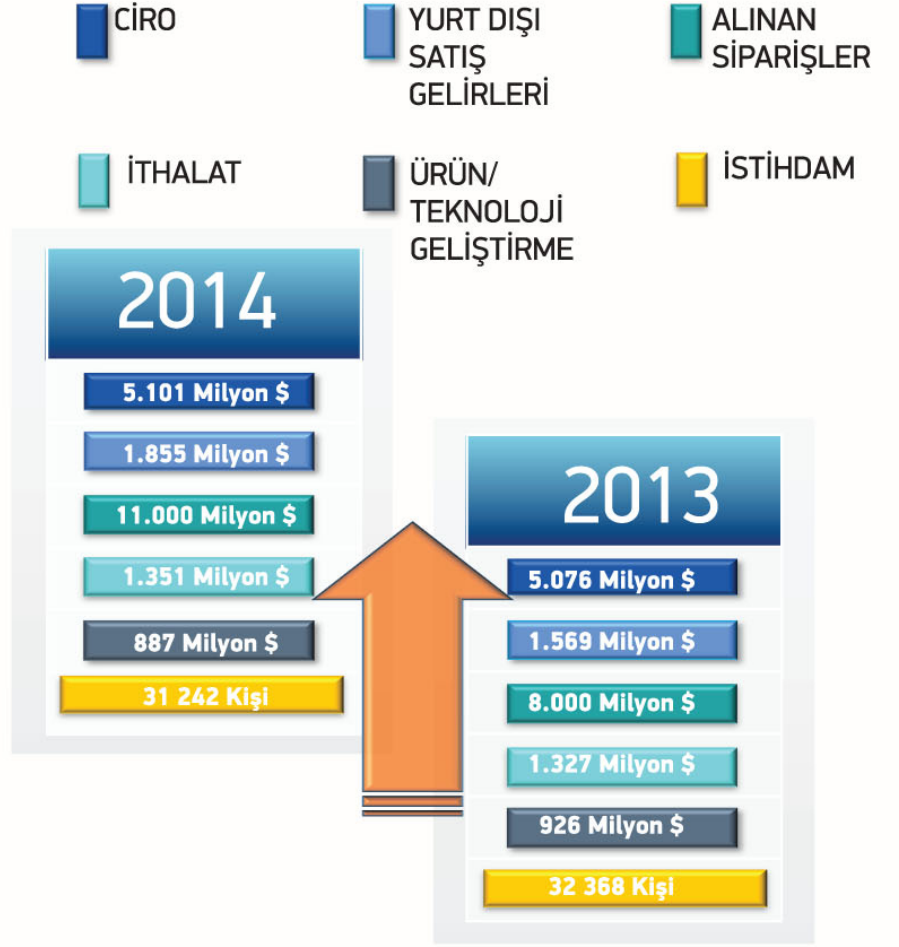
CİRO

YURT DIŞI SATIŞ GELİRLERİ

ALINAN SİPARİŞLER

İTHALAT

ÜRÜN/ TEKNOLOJİ GELİŞTİRME

İSTİHDAM

2014

5.101 Milyon $

1.855 Milyon $

11.000 Milyon $

1.351 Milyon $

887 Milyon $

31 242 Kişi

2013

5.076 Milyon $

1.569 Milyon $

8.000 Milyon $

1.327 Milyon $

926 Milyon $

32 368 Kişi